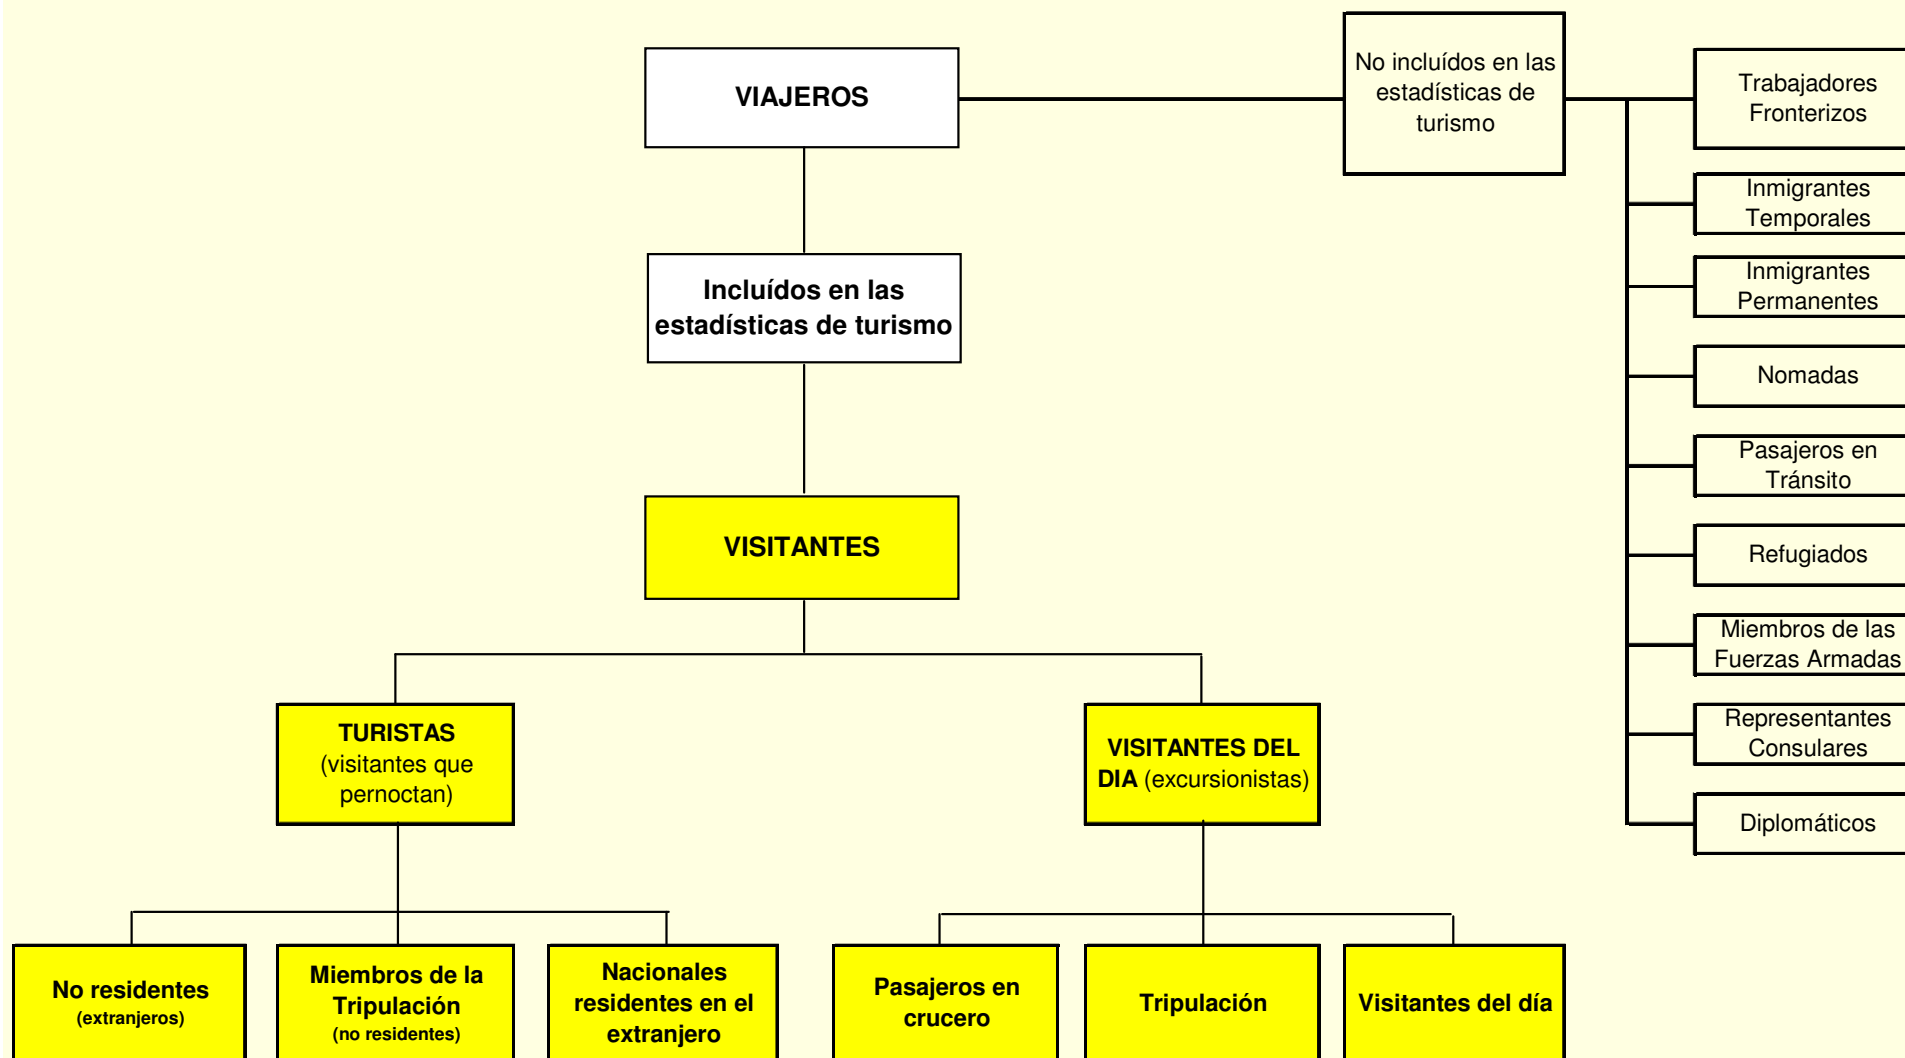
VIAJEROS

No incluídos en las estadísticas de turismo

Trabajadores Fronterizos

Inmigrantes Temporales

Inmigrantes Permanentes

Nomadas

Pasajeros en Tránsito

Refugiados

Miembros de las Fuerzas Armadas

Representantes Consulares

Diplomáticos

Incluídos en las estadísticas de turismo

VISITANTES

TURISTAS (visitantes que pernoctan)

VISITANTES DEL DIA (excursionistas)

No residentes (extranjeros)

Miembros de la Tripulación (no residentes)

Nacionales residentes en el extranjero

Pasajeros en crucero

Tripulación

Visitantes del día